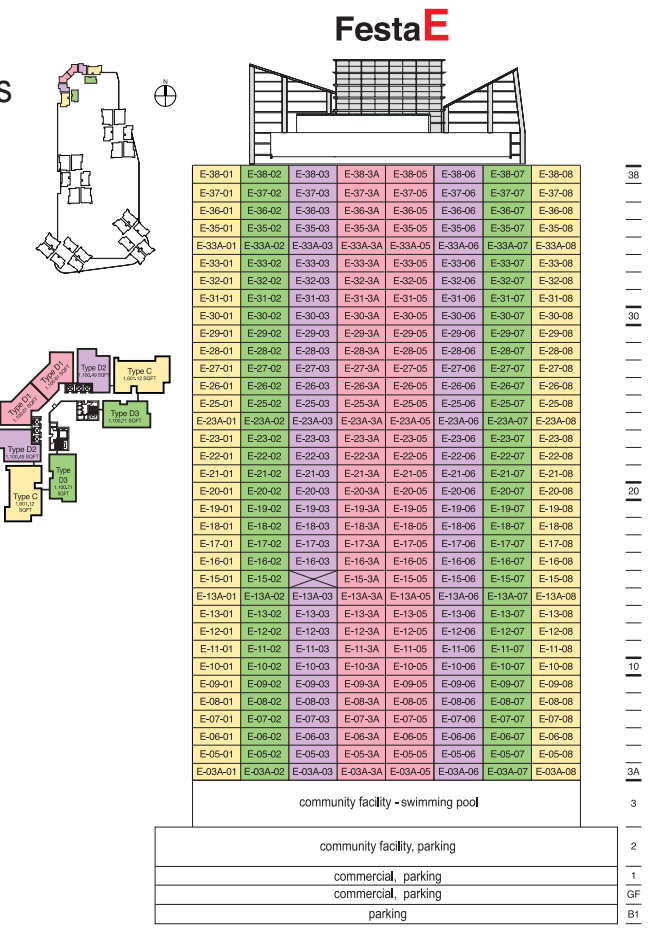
FestaE

S

N

Type D1
Type D1
Type D2
Type C
1,601/12 SQFT
Type D3
1,100/71 SQFT
Type D2
Type D3
1,100/71 SQFT
Type C
1,601/12 SQFT

| E-38-01 | E-38-02 | E-38-03 | E-38-3A | E-38-05 | E-38-06 | E-38-07 | E-38-08 |
|---|---|---|---|---|---|---|---|
| E-37-01 | E-37-02 | E-37-03 | E-37-3A | E-37-05 | E-37-06 | E-37-07 | E-37-08 |
| E-36-01 | E-36-02 | E-36-03 | E-36-3A | E-36-05 | E-36-06 | E-36-07 | E-36-08 |
| E-35-01 | E-35-02 | E-35-03 | E-35-3A | E-35-05 | E-35-06 | E-35-07 | E-35-08 |
| E-33A-01 | E-33A-02 | E-33A-03 | E-33A-3A | E-33A-05 | E-33A-06 | E-33A-07 | E-33A-08 |
| E-33-01 | E-33-02 | E-33-03 | E-33-3A | E-33-05 | E-33-06 | E-33-07 | E-33-08 |
| E-32-01 | E-32-02 | E-32-03 | E-32-3A | E-32-05 | E-32-06 | E-32-07 | E-32-08 |
| E-31-01 | E-31-02 | E-31-03 | E-31-3A | E-31-05 | E-31-06 | E-31-07 | E-31-08 |
| E-30-01 | E-30-02 | E-30-03 | E-30-3A | E-30-05 | E-30-06 | E-30-07 | E-30-08 |
| E-29-01 | E-29-02 | E-29-03 | E-29-3A | E-29-05 | E-29-06 | E-29-07 | E-29-08 |
| E-28-01 | E-28-02 | E-28-03 | E-28-3A | E-28-05 | E-28-06 | E-28-07 | E-28-08 |
| E-27-01 | E-27-02 | E-27-03 | E-27-3A | E-27-05 | E-27-06 | E-27-07 | E-27-08 |
| E-26-01 | E-26-02 | E-26-03 | E-26-3A | E-26-05 | E-26-06 | E-26-07 | E-26-08 |
| E-25-01 | E-25-02 | E-25-03 | E-25-3A | E-25-05 | E-25-06 | E-25-07 | E-25-08 |
| E-23A-01 | E-23A-02 | E-23A-03 | E-23A-3A | E-23A-05 | E-23A-06 | E-23A-07 | E-23A-08 |
| E-23-01 | E-23-02 | E-23-03 | E-23-3A | E-23-05 | E-23-06 | E-23-07 | E-23-08 |
| E-22-01 | E-22-02 | E-22-03 | E-22-3A | E-22-05 | E-22-06 | E-22-07 | E-22-08 |
| E-21-01 | E-21-02 | E-21-03 | E-21-3A | E-21-05 | E-21-06 | E-21-07 | E-21-08 |
| E-20-01 | E-20-02 | E-20-03 | E-20-3A | E-20-05 | E-20-06 | E-20-07 | E-20-08 |
| E-19-01 | E-19-02 | E-19-03 | E-19-3A | E-19-05 | E-19-06 | E-19-07 | E-19-08 |
| E-18-01 | E-18-02 | E-18-03 | E-18-3A | E-18-05 | E-18-06 | E-18-07 | E-18-08 |
| E-17-01 | E-17-02 | E-17-03 | E-17-3A | E-17-05 | E-17-06 | E-17-07 | E-17-08 |
| E-16-01 | E-16-02 | E-16-03 | E-16-3A | E-16-05 | E-16-06 | E-16-07 | E-16-08 |
| E-15-01 | E-15-02 | | E-15-3A | E-15-05 | E-15-06 | E-15-07 | E-15-08 |
| E-13A-01 | E-13A-02 | E-13A-03 | E-13A-3A | E-13A-05 | E-13A-06 | E-13A-07 | E-13A-08 |
| E-13-01 | E-13-02 | E-13-03 | E-13-3A | E-13-05 | E-13-06 | E-13-07 | E-13-08 |
| E-12-01 | E-12-02 | E-12-03 | E-12-3A | E-12-05 | E-12-06 | E-12-07 | E-12-08 |
| E-11-01 | E-11-02 | E-11-03 | E-11-3A | E-11-05 | E-11-06 | E-11-07 | E-11-08 |
| E-10-01 | E-10-02 | E-10-03 | E-10-3A | E-10-05 | E-10-06 | E-10-07 | E-10-08 |
| E-09-01 | E-09-02 | E-09-03 | E-09-3A | E-09-05 | E-09-06 | E-09-07 | E-09-08 |
| E-08-01 | E-08-02 | E-08-03 | E-08-3A | E-08-05 | E-08-06 | E-08-07 | E-08-08 |
| E-07-01 | E-07-02 | E-07-03 | E-07-3A | E-07-05 | E-07-06 | E-07-07 | E-07-08 |
| E-06-01 | E-06-02 | E-06-03 | E-06-3A | E-06-05 | E-06-06 | E-06-07 | E-06-08 |
| E-05-01 | E-05-02 | E-05-03 | E-05-3A | E-05-05 | E-05-06 | E-05-07 | E-05-08 |
| E-03A-01 | E-03A-02 | E-03A-03 | E-03A-3A | E-03A-05 | E-03A-06 | E-03A-07 | E-03A-08 |

community facility - swimming pool
community facility, parking
commercial, parking
commercial, parking
parking

38
30
20
10
3A
3
2
1
GF
B1